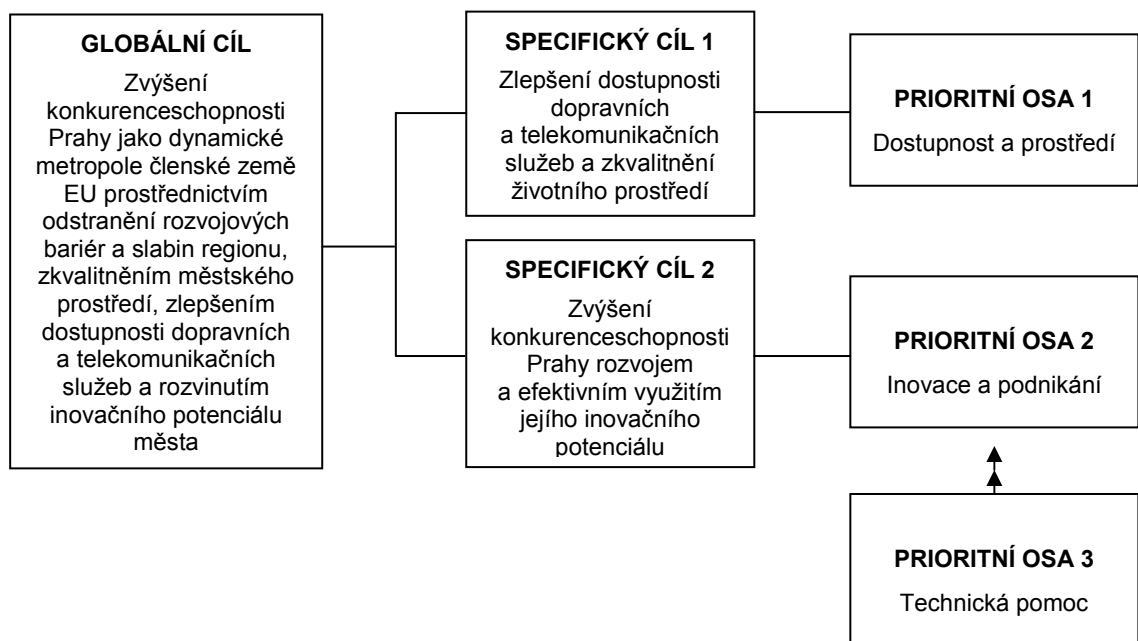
GLOBÁLNÍ CÍL

Zvýšení konkurenceschopnosti Prahy jako dynamické metropole členské země EU prostřednictvím odstranění rozvojových bariér a slabin regionu, zkvalitněním městského prostředí, zlepšením dostupnosti dopravních a telekomunikačních služeb a rozvinutím inovačního potenciálu města

SPECIFICKÝ CÍL 1

Zlepšení dostupnosti dopravních a telekomunikačních služeb a zkvalitnění životního prostředí

SPECIFICKÝ CÍL 2

Zvýšení konkurenceschopnosti Prahy rozvojem a efektivním využitím jejího inovačního potenciálu

PRIORITNÍ OSA 1

Dostupnost a prostředí

PRIORITNÍ OSA 2

Inovace a podnikání

PRIORITNÍ OSA 3

Technická pomoc